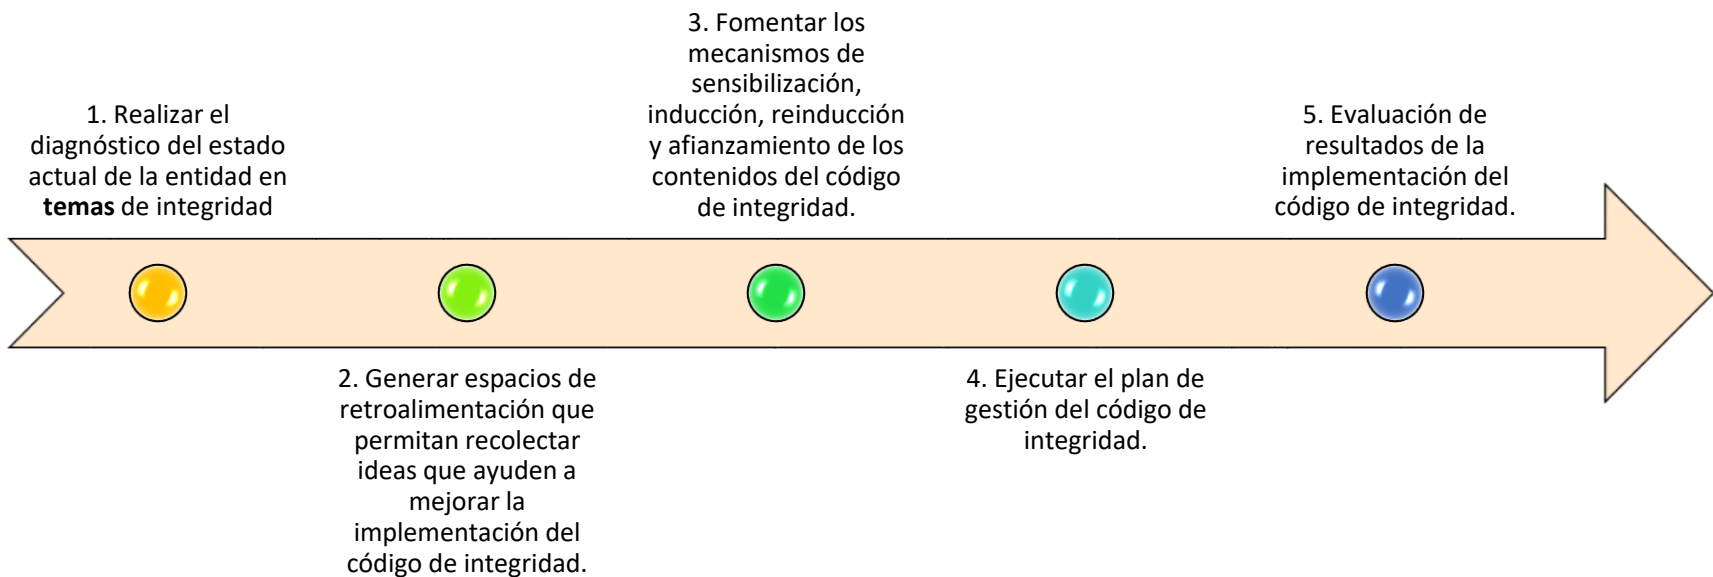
1. Realizar el diagnóstico del estado actual de la entidad en **temas** de integridad

2. Generar espacios de retroalimentación que permitan recolectar ideas que ayuden a mejorar la implementación del código de integridad.

3. Fomentar los mecanismos de sensibilización, inducción, reinducción y afianzamiento de los contenidos del código de integridad.

4. Ejecutar el plan de gestión del código de integridad.

5. Evaluación de resultados de la implementación del código de integridad.